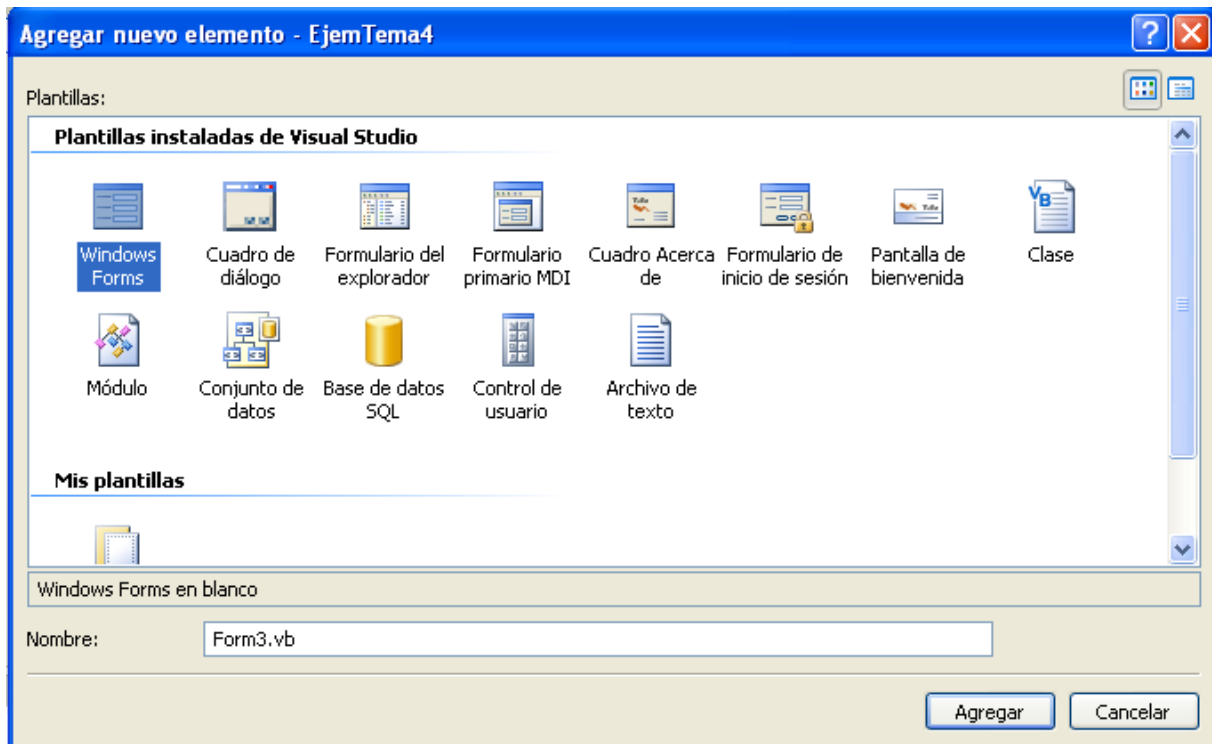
Agregar nuevo elemento - EjemTema4

Plantillas:

Plantillas instaladas de Visual Studio

Windows Forms
Cuadro de diálogo
Formulario del explorador
Formulario primario MDI
Cuadro Acerca de
Formulario de inicio de sesión
Pantalla de bienvenida
Clase
Módulo
Conjunto de datos
Base de datos SQL
Control de usuario
Archivo de texto

Mis plantillas

Windows Forms en blanco

Nombre: Form3.vb

Agregar
Cancelar